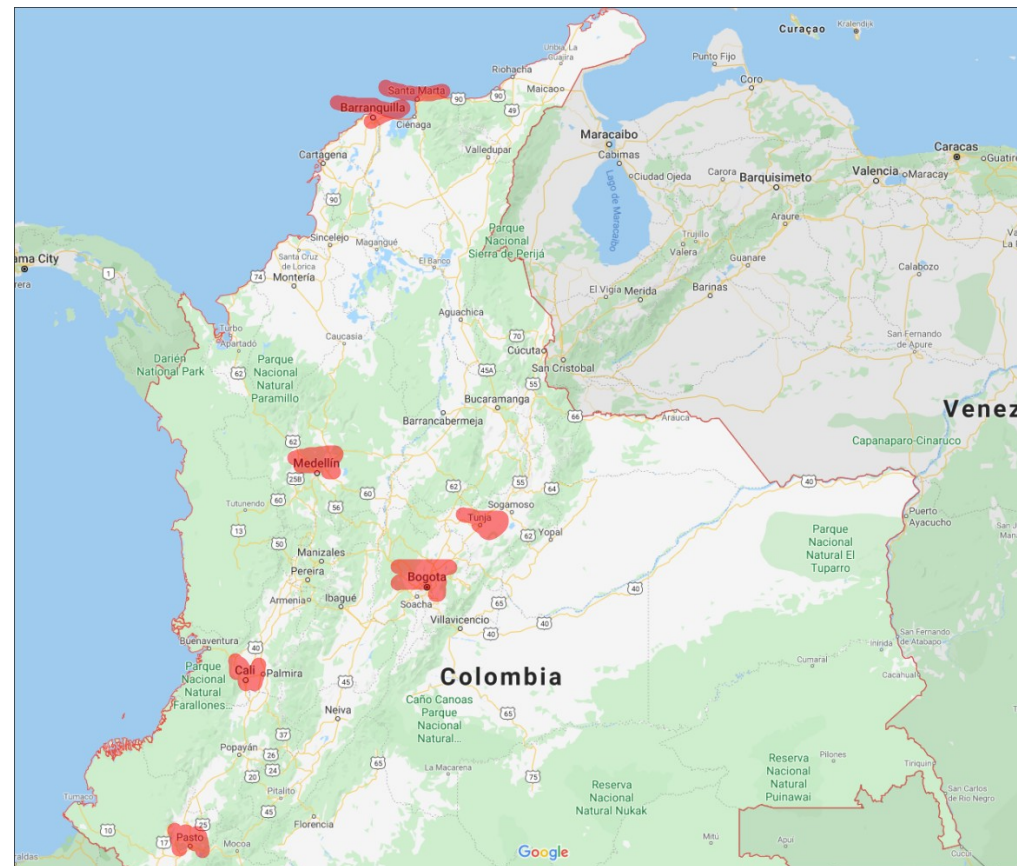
Curaçao
Kralendijk
Punto Fijo
Uribia
Riohacha
Santa Marta
Maicao
Coro
Barranquilla
90
49
Ciénaga
Maracaibo
Cabimas
Caracas
Guatire
Cartagena
Valledupar
Ciudad Ojeda
Carora
Barquisimeto
Valencia
Maracay
Lago de Maracaibo
90
Parque Nacional Sierra de Perijá
Araure
Sincelejo
Magangué
Trujillo
Valera
Guanare
Venez
ama City
Santa Cruz de Lorica
El Banco
Calabozo
1
74
Montería
El Vigía
Merida
Barinas
Aguachica
Turbo
San Fernando de Apure
Apartadó
Caucasia
70
Darién National Park
Parque Nacional Natural Paramillo
Cucuta
San Cristobal
62
45A
55
Bucaramanga
Venez
Barrancabermeja
66
Arauca
Capanaparo-Cinaruco
62
Medellín
25B
60
40
Tutunendo
56
62
Sogamoso
64
Puerto Ayacucho
Tunja
13
Parque Nacional Natural El Tuparro
50
62
Yopal
Manizales
Pereira
Bogota
40
Armenia
Ibagué
Soacha
65
Villavicencio
40
Buenaventura
San Fernando de Atabapo
40
Inirida
Parque Nacional Natural Farallones...
Cali
Palmira
Colombia
Cumaral
Cacahual
45
Caño Canoas Parque Nacional Natural...
65
Neiva
37
Popayán
20
24
Reserva Nacional Natural Puinawai
Pilones
La Macarena
75
Tumaco
Pitalito
45
Reserva Nacional Natural Nukak
10
17
25
Pasto
Florencia
Mitú
Mocoa
Apur
Cucui
aldas
San Carlos de Río Negro
Tiriquin
Google